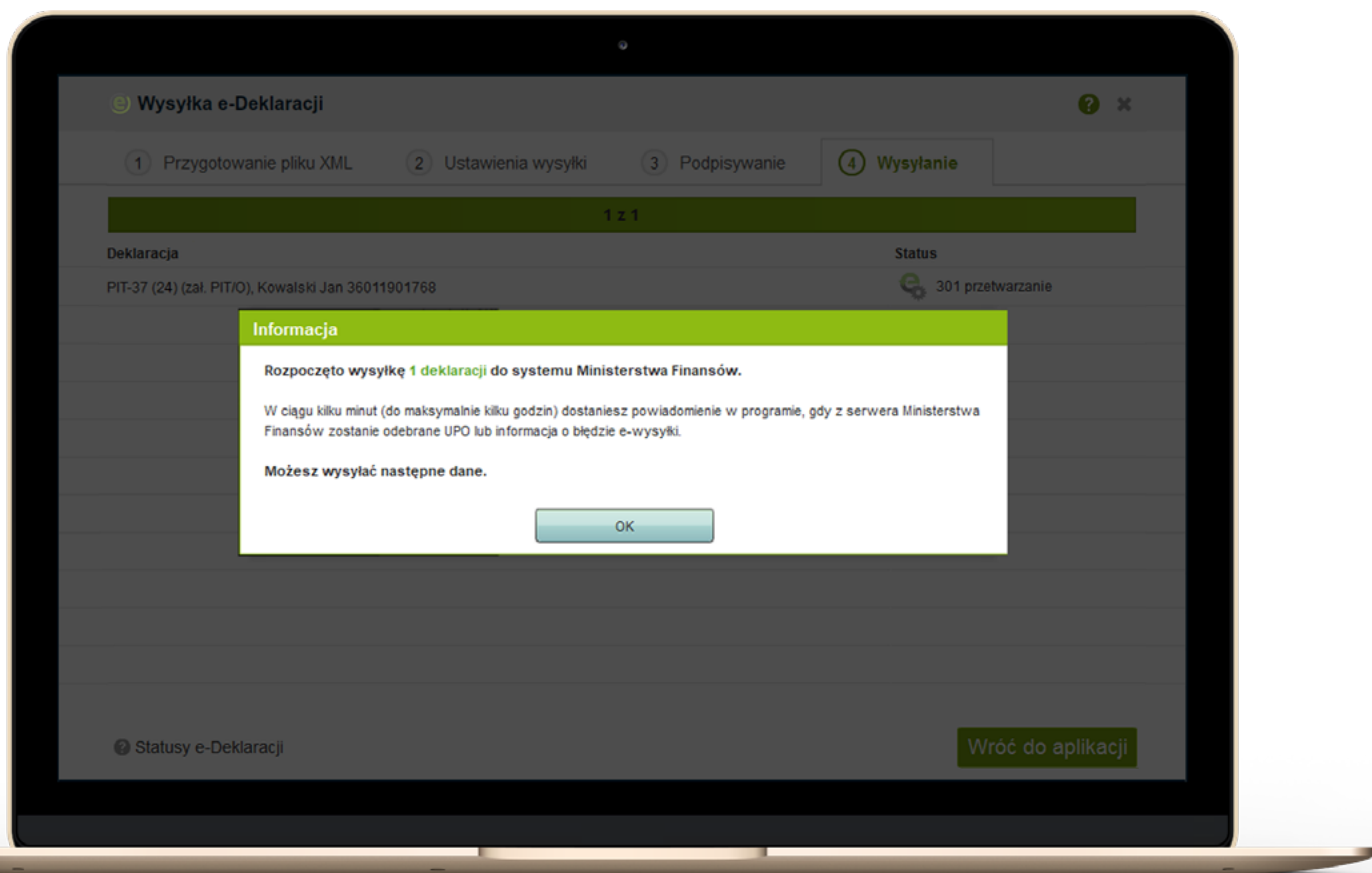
Wysyłka e-Deklaracji

1 Przygotowanie pliku XML
2 Ustawienia wysyłki
3 Podpisywanie
4 Wysyłanie

1 z 1

| Deklaracja | Status |
|---|---|
| PIT-37 (24) (zał. PIT/O), Kowalski Jan 36011901768 | 301 przetwarzanie |

Informacja

Rozpoczęto wysyłkę 1 deklaracji do systemu Ministerstwa Finansów.

W ciągu kilku minut (do maksymalnie kilku godzin) dostaniesz powiadomienie w programie, gdy z serwera Ministerstwa Finansów zostanie odebrane UPO lub informacja o błędzie e-wysyłki.

Możesz wysyłać następne dane.

OK

Statusy e-Deklaracji

Wróć do aplikacji